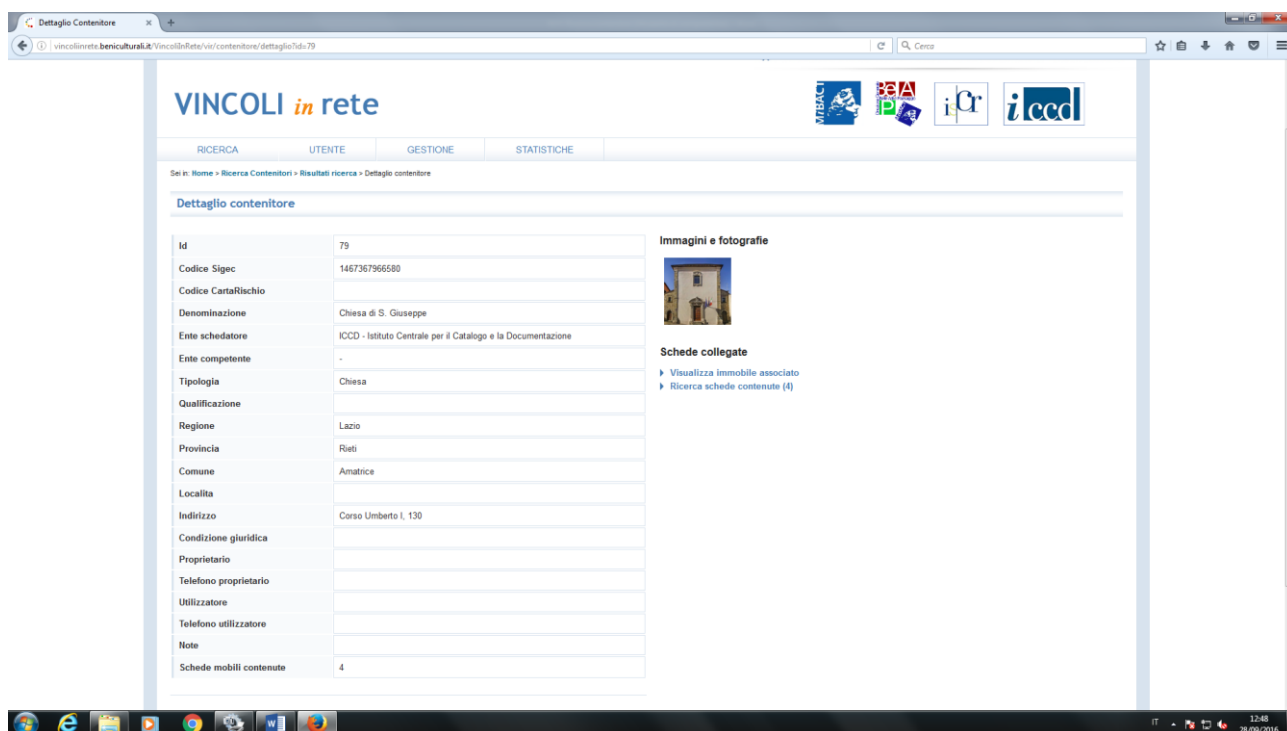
Dettaglio Contenitore

vincoliinrete.beniculturali.it/VincoliInRete/vir/contenitore/dettaglio?id=79

Cerca

VINCOLI in rete

MiBACT

BeAP

iCr

iccd

RICERCA UTENTE GESTIONE STATISTICHE

Sei in: Home > Ricerca Contenitori > Risultati ricerca > Dettaglio contenitore

Dettaglio contenitore

| Id | 79 |
|---|---|
| Codice Sigec | 1467367966580 |
| Codice CartaRischio | |
| Denominazione | Chiesa di S. Giuseppe |
| Ente schedatore | ICCD - Istituto Centrale per il Catalogo e la Documentazione |
| Ente competente | - |
| Tipologia | Chiesa |
| Qualificazione | |
| Regione | Lazio |
| Provincia | Rieti |
| Comune | Amatrice |
| Localita | |
| Indirizzo | Corso Umberto I, 130 |
| Condizione giuridica | |
| Proprietario | |
| Telefono proprietario | |
| Utilizzatore | |
| Telefono utilizzatore | |
| Note | |
| Schede mobili contenute | 4 |

Immagini e fotografie

Schede collegate

Visualizza immobile associato

Ricerca schede contenute (4)

IT 12:48 28/09/2016